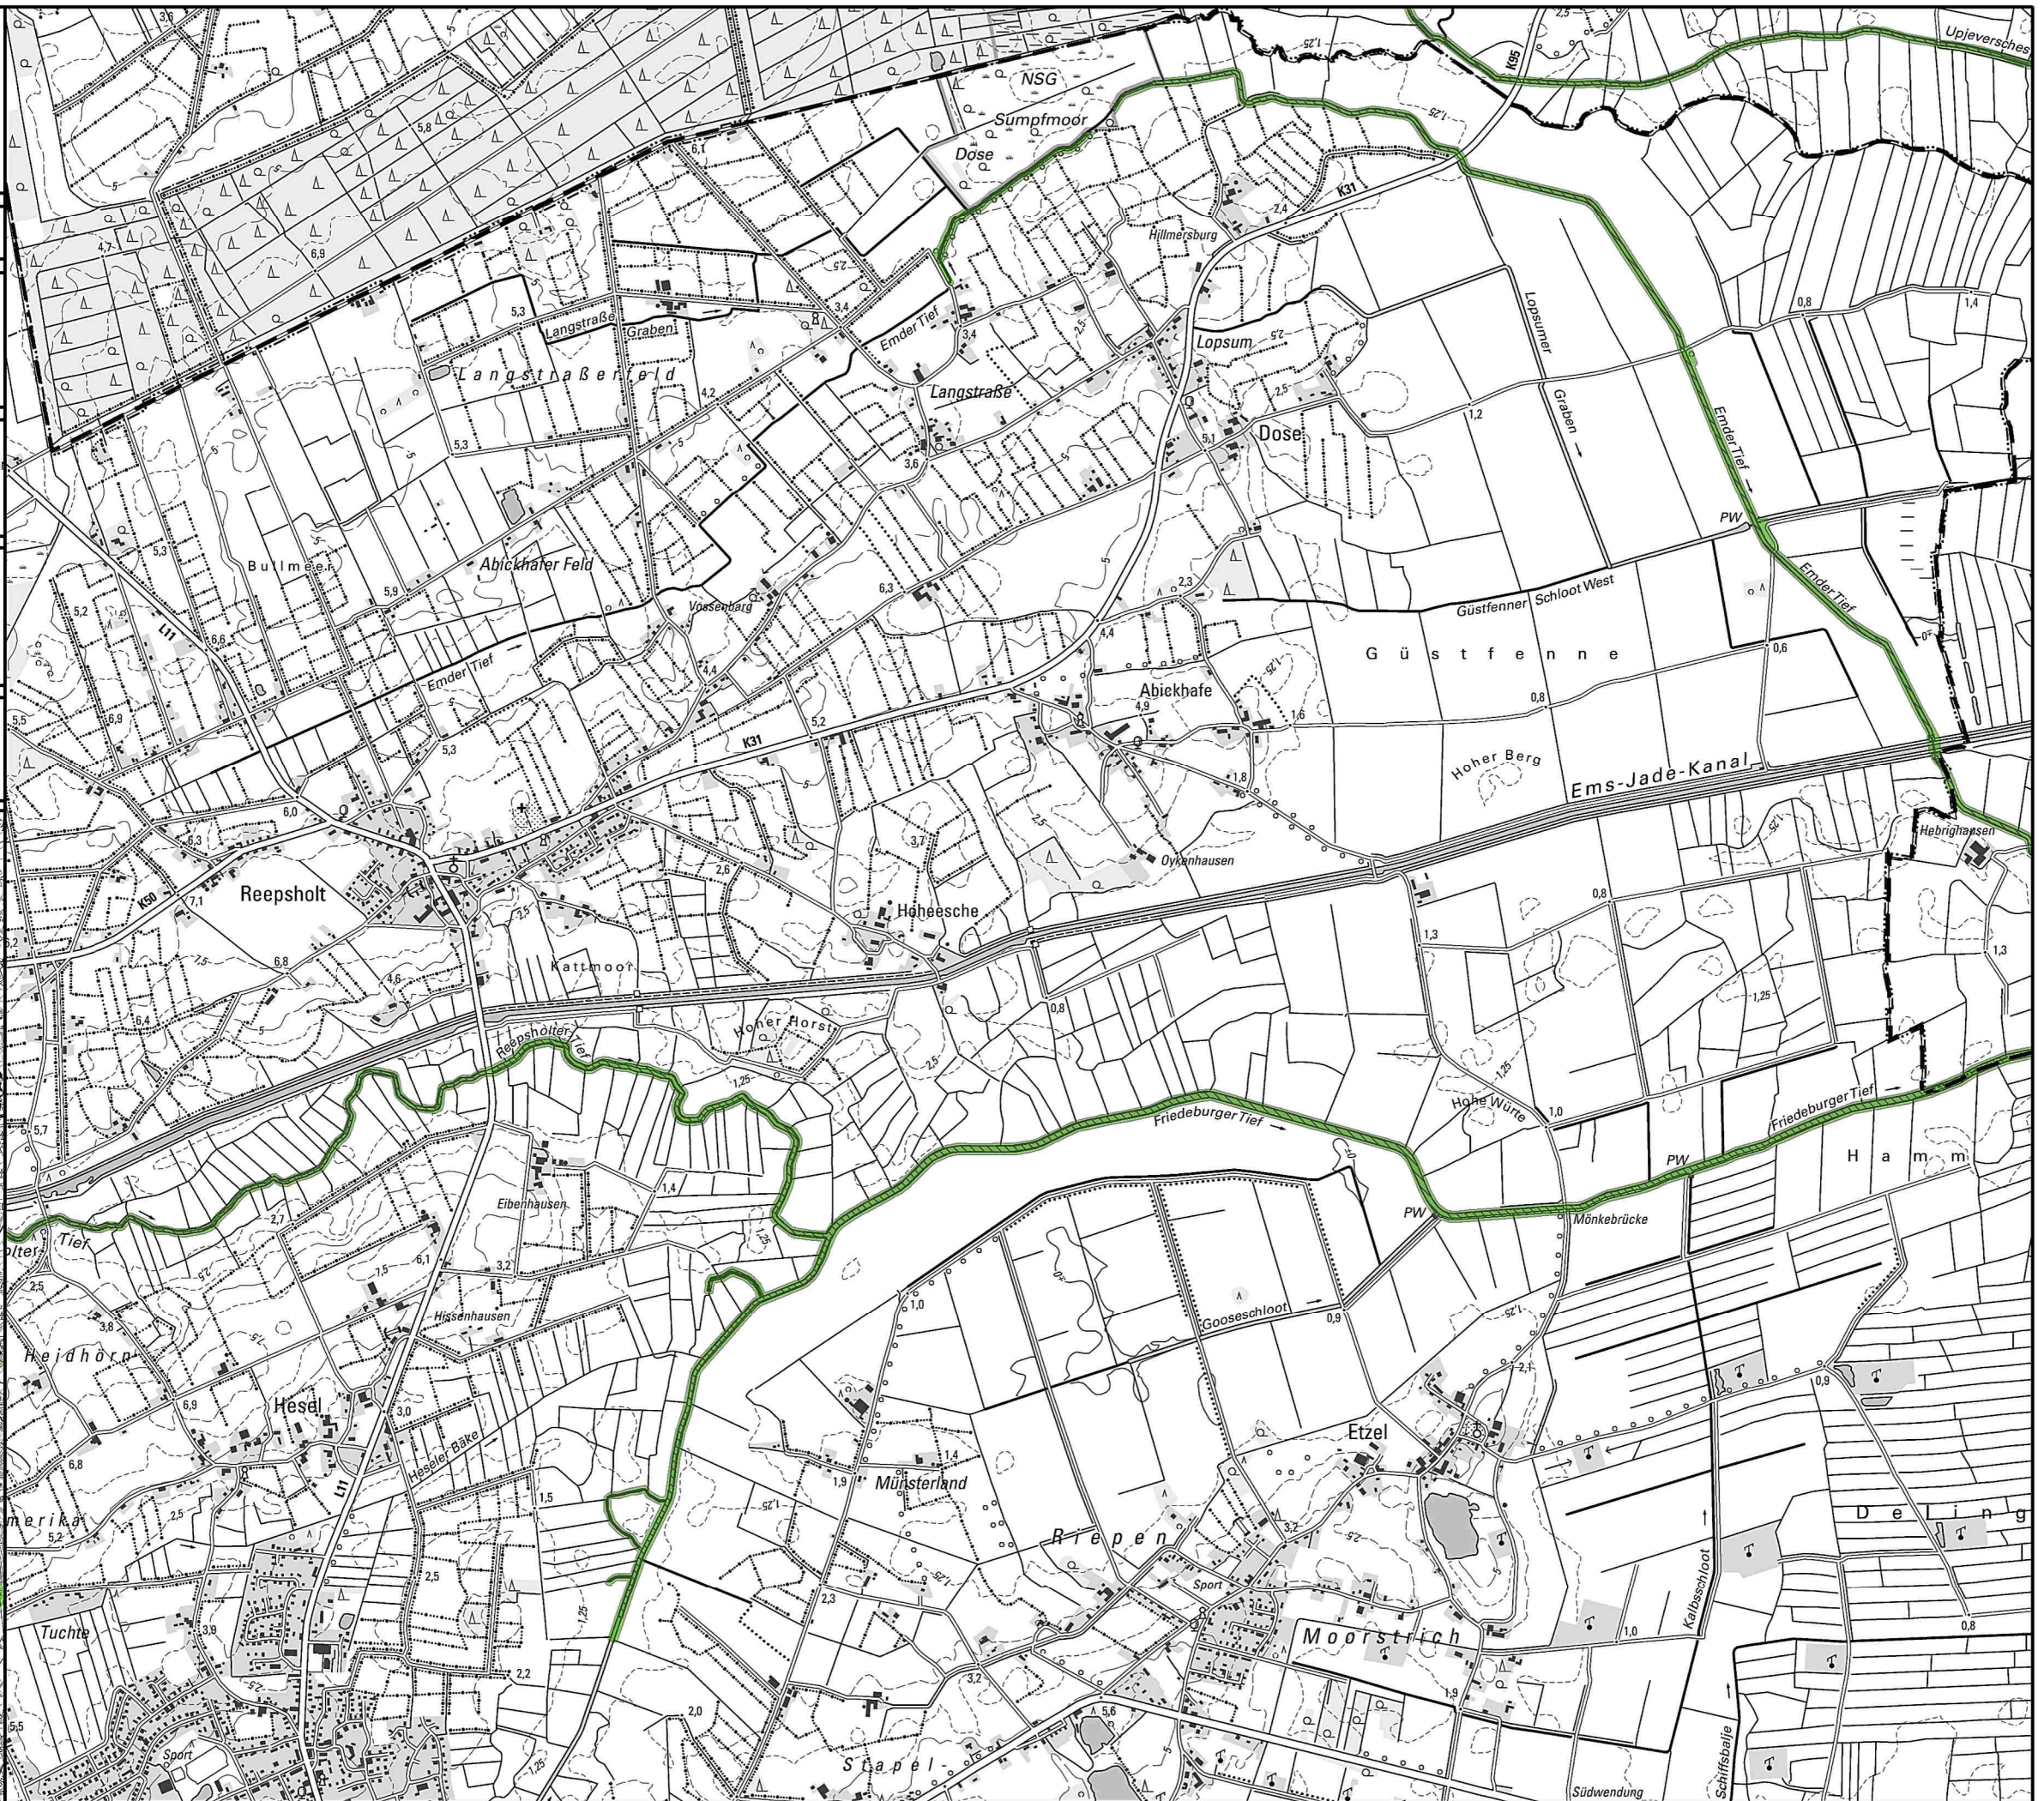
Upjeversches
K95
NSG
Sumpfmoor
Dose
K31
Hillmersburg
Langstraßer Graben
Emder Tief
Langstraßer Feld
Langstraße
Lopsum
Lopsumer Graben
Dose
Bullmeer
Abickhafer Feld
Vossenburg
Güstfenner Schloot West
PW
Emder Tief
Emder Tief
Güstfenne
Abickhafe
L11
K31
Hoher Berg
Ems-Jade-Kanal
Reepsholt
K50
Dykenhausen
Hebrighausen
Hoheesche
Kattmoor
Hoher Horst
Reepsholter Tief
Friedeburger Tief
Hohe Würte
Friedeburger Tief
PW
Hamm
PW
Mönkebrücke
Eibenhausen
Tief
Gooseschloot
Hissenhausen
Heidhörn
Hesel
Heseler Bäke
Etzel
Münsterland
Riepen
Deling
Kelbsschloot
Tuchte
Sport
Moorstrich
Sport
Stapel-
Südwendung
Schiffsbalje